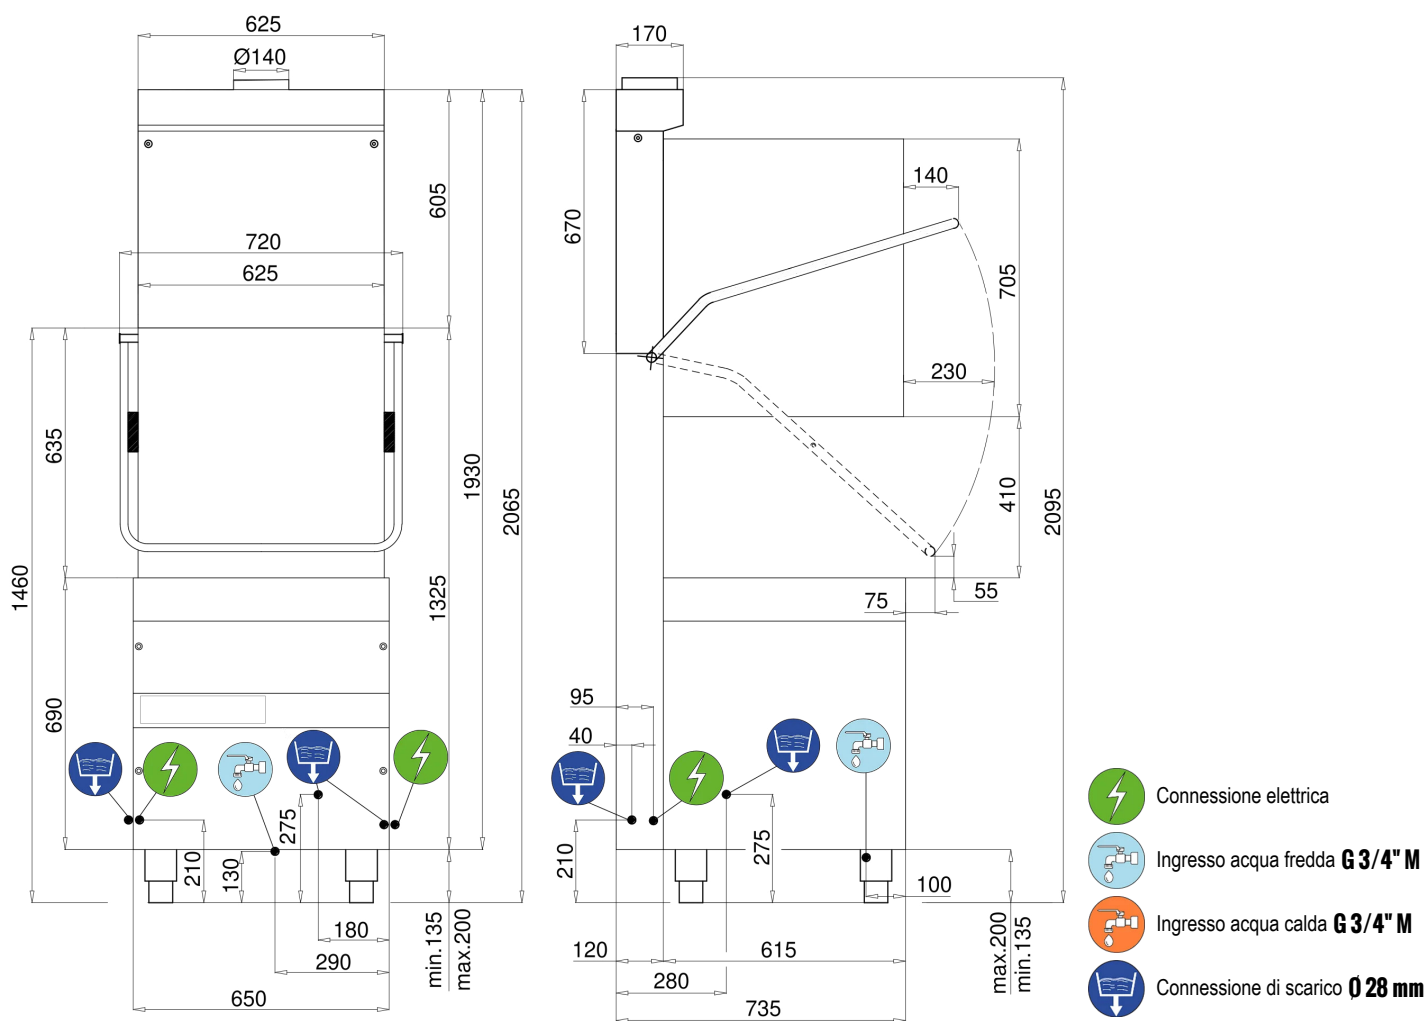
625
Ø140
605
720
625
635
1460
1930
2065
1325
690
275
210
130
180
290
650
min.135
max.200
170
670
140
705
230
410
2095
55
75
95
40
210
275
100
120
615
280
735
max.200
min.135
Connessione elettrica
Ingresso acqua fredda G 3/4" M
Ingresso acqua calda G 3/4" M
Connessione di scarico Ø 28 mm